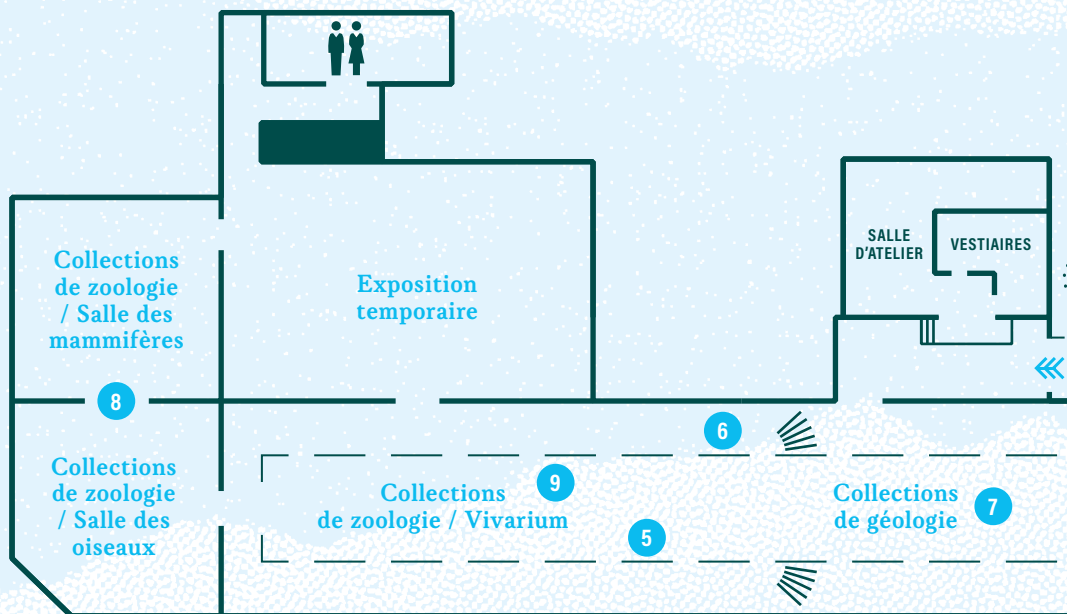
SALLE D'ATELIER

VESTIAIRES

Collections de zoologie / Salle des mammifères

Exposition temporaire

8

6

Collections de zoologie / Salle des oiseaux

9

Collections de zoologie / Vivarium

Collections de géologie

7

5